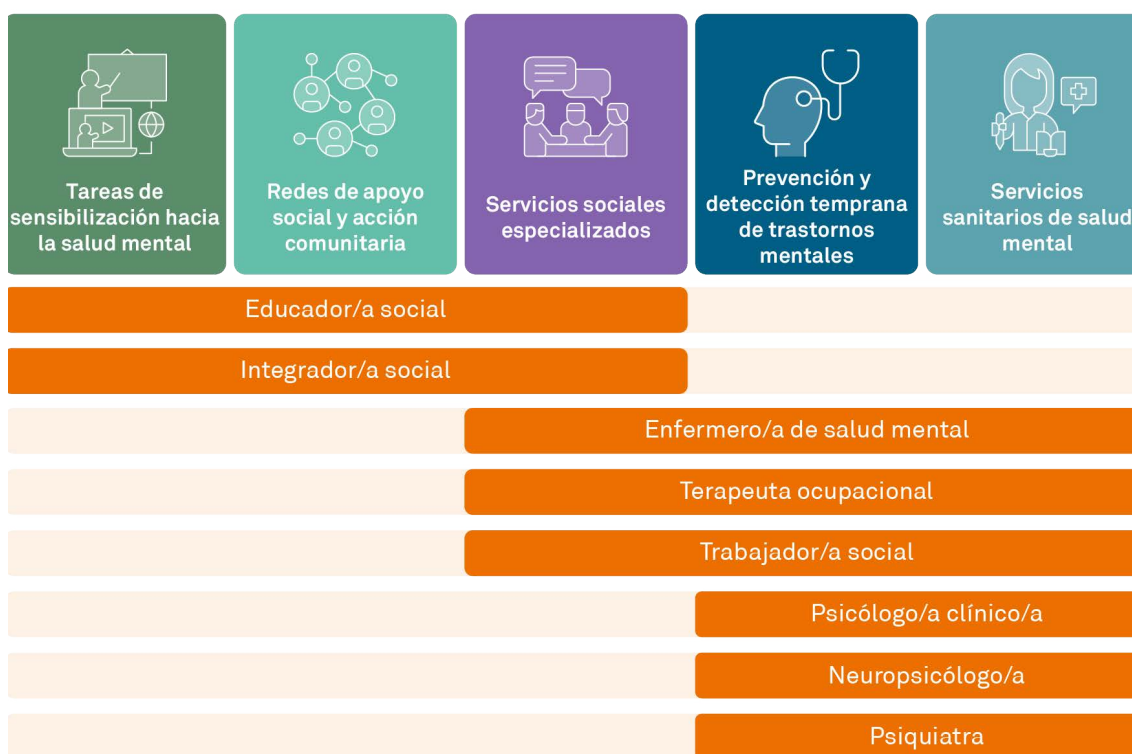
Tareas de sensibilización hacia la salud mental

Redes de apoyo social y acción comunitaria

Servicios sociales especializados

Prevención y detección temprana de trastornos mentales

Servicios sanitarios de salud mental

Educador/a social

Integrador/a social

Enfermero/a de salud mental

Terapeuta ocupacional

Trabajador/a social

Psicólogo/a clínico/a

Neuropsicólogo/a

Psiquiatra